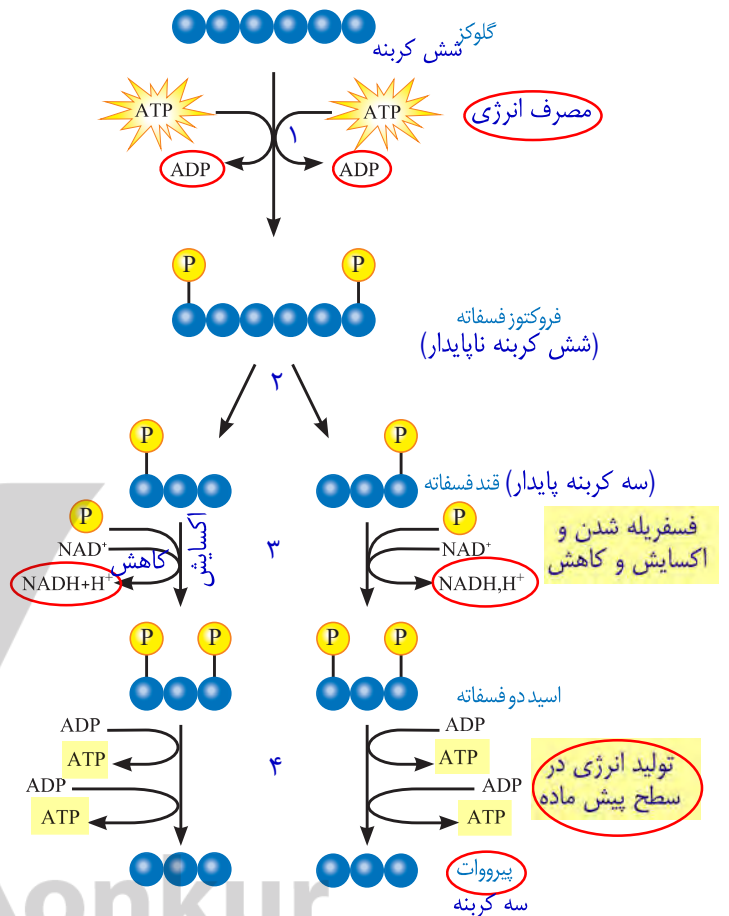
گلوکز
شش کربنه

ATP
ATP
مصرف انرژی
۱
ADP
ADP

P
P
فروکتوز فسفاته
(شش کربنه ناپایدار)

۲

P
P
(سه کربنه پایدار) قند فسفاته

P
NAD$^+$
NADH+H$^+$
اکسایش
کاهش
۳
P
NAD$^+$
NADH,H$^+$
فسفریله شدن و اکسایش و کاهش

P
P
P
P
اسید دو فسفاته

ADP
ATP
ADP
ATP
۴
ADP
ATP
ADP
ATP
تولید انرژی در سطح پیش ماده

پیرووات
سه کربنه

Konkur